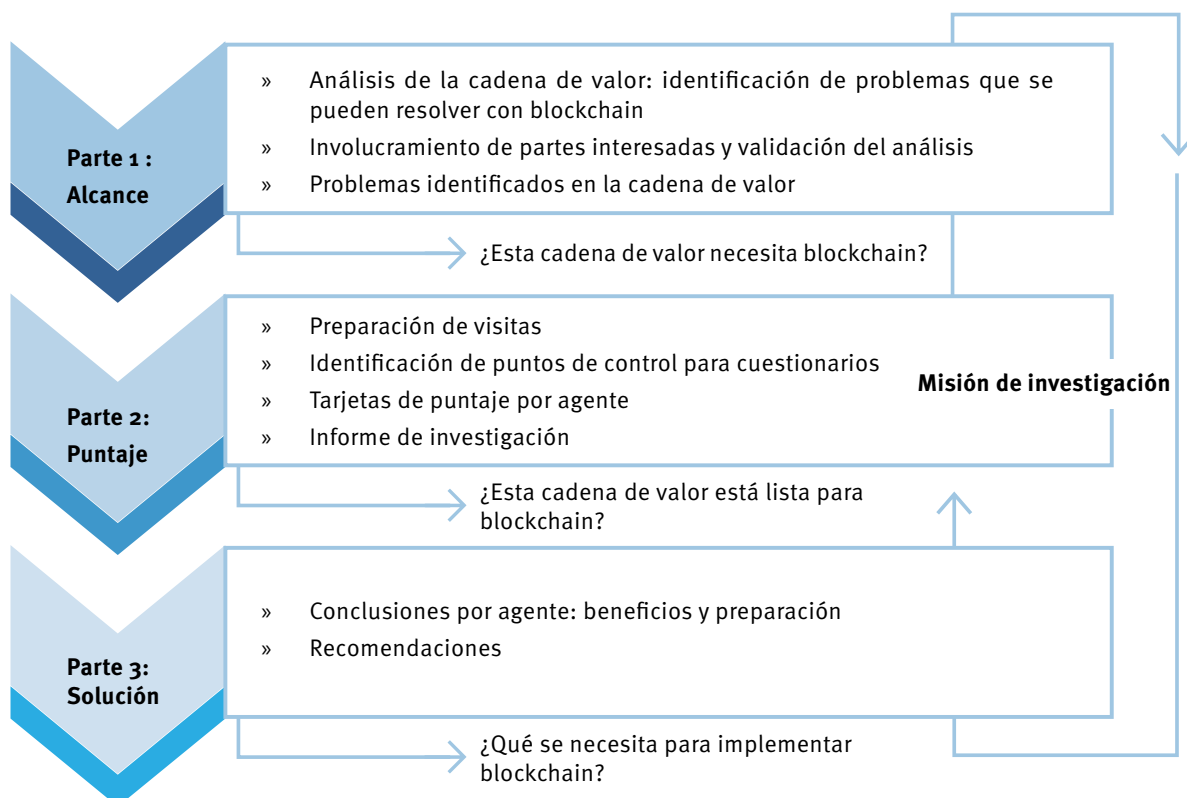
Parte 1 : Alcance

» Análisis de la cadena de valor: identificación de problemas que se pueden resolver con blockchain
» Involucramiento de partes interesadas y validación del análisis
» Problemas identificados en la cadena de valor

¿Esta cadena de valor necesita blockchain?

Parte 2: Puntaje

» Preparación de visitas
» Identificación de puntos de control para cuestionarios
» Tarjetas de puntaje por agente
» Informe de investigación

Misión de investigación

¿Esta cadena de valor está lista para blockchain?

Parte 3: Solución

» Conclusiones por agente: beneficios y preparación
» Recomendaciones

¿Qué se necesita para implementar blockchain?